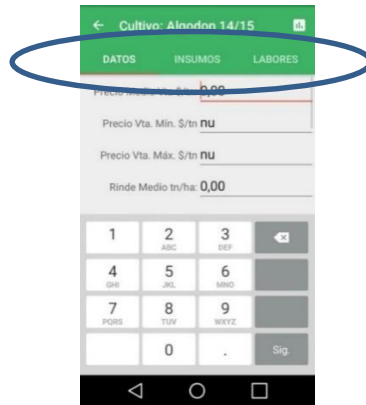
← Cultivo: Algodon 14/15

DATOS INSUMOS LABORES

Precio Medio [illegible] $/tn 0,00

Precio Vta. Mín. $/tn nu

Precio Vta. Máx. $/tn nu

Rinde Medio tn/ha: 0,00

1
2 ABC
3 DEF
4 GHI
5 JKL
6 MNO
7 PQRS
8 TUV
9 WXYZ
0
.
Sig.